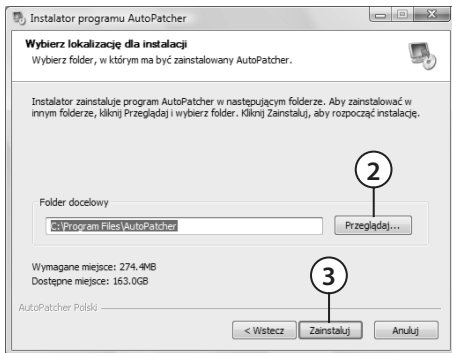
Instalator programu AutoPatcher

Wybierz lokalizację dla instalacji
Wybierz folder, w którym ma być zainstalowany AutoPatcher.

Instalator zainstaluje program AutoPatcher w następującym folderze. Aby zainstalować w innym folderze, kliknij Przeglądaj i wybierz folder. Kliknij Zainstaluj, aby rozpocząć instalację.

2

Folder docelowy
C:\Program Files\AutoPatcher
Przeglądaj...

Wymagane miejsce: 274.4MB
Dostępne miejsce: 163.0GB

3

AutoPatcher Polski
< Wstecz
Zainstaluj
Anuluj